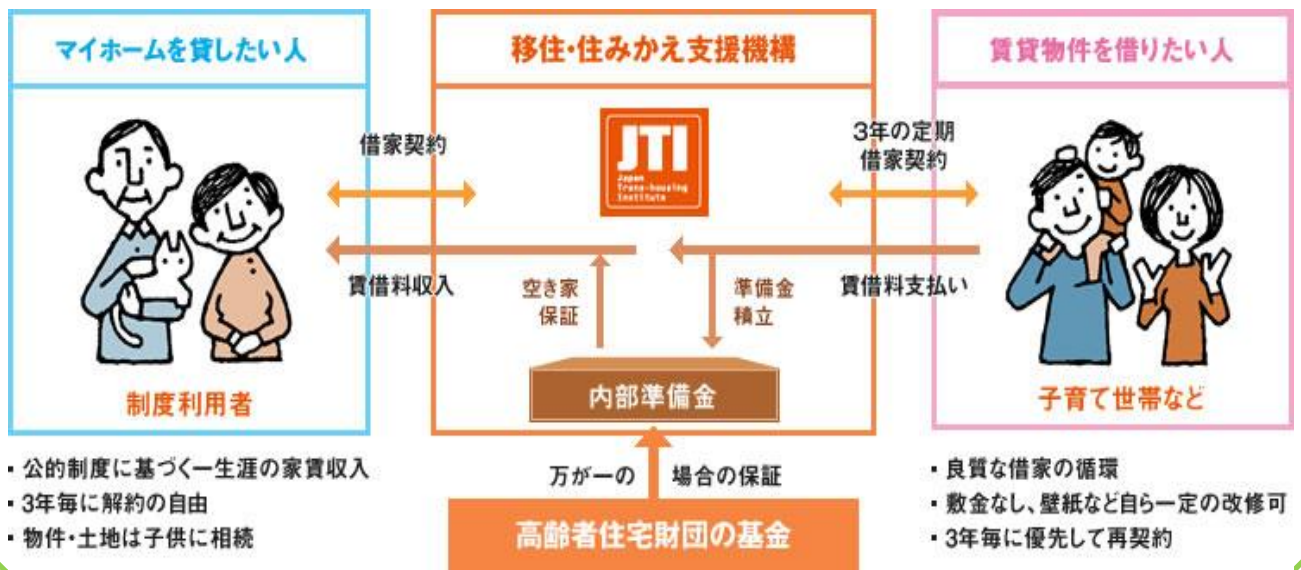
マイホームを貸したい人

制度利用者

・公的制度に基づく一生涯の家賃収入
・3年毎に解約の自由
・物件・土地は子供に相続

移住・住みかえ支援機構

JTI
Japan Trans-housing Institute

借家契約

賃借料収入

空き家保証

準備金積立

内部準備金

万が一の　場合の保証

高齢者住宅財団の基金

賃貸物件を借りたい人

3年の定期借家契約

賃借料支払い

子育て世帯など

・良質な借家の循環
・敷金なし、壁紙など自ら一定の改修可
・3年毎に優先して再契約